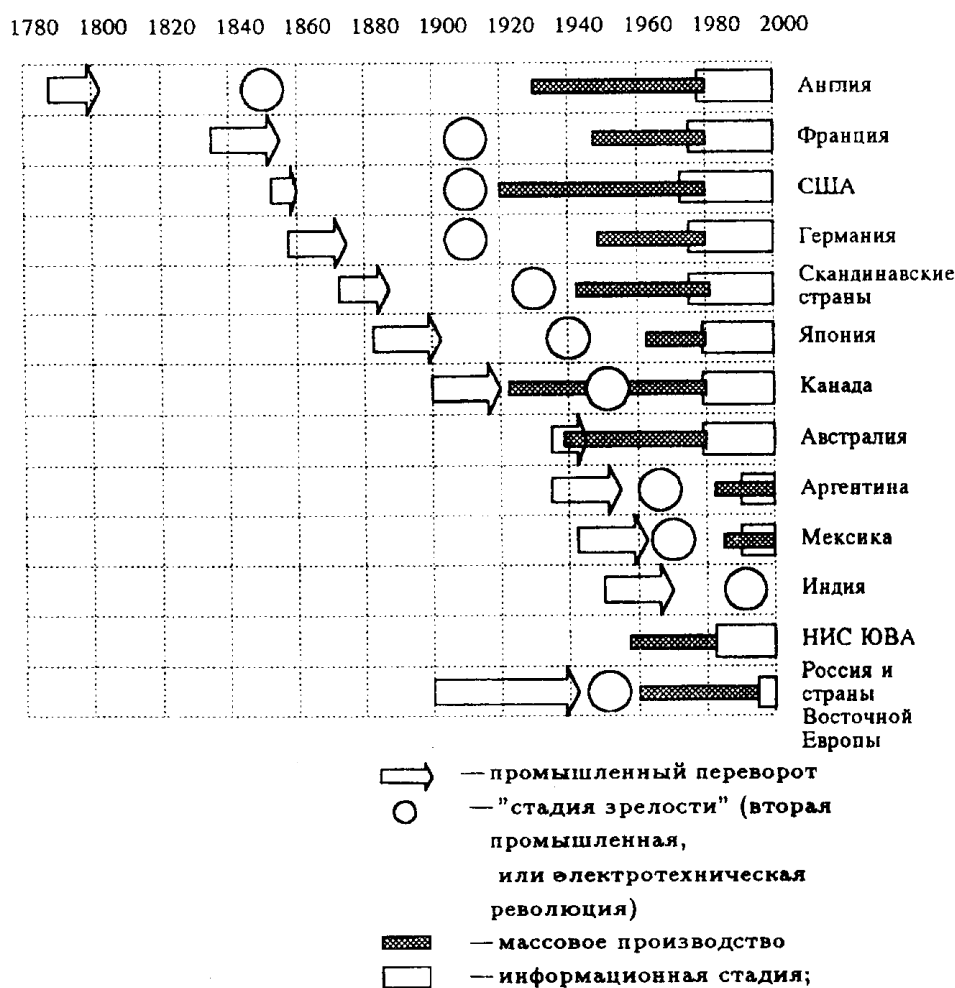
1780 1800 1820 1840 1860 1880 1900 1920 1940 1960 1980 2000

Англия
Франция
США
Германия
Скандинавские страны
Япония
Канада
Австралия
Аргентина
Мексика
Индия
НИС ЮВА
Россия и страны Восточной Европы

— промышленный переворот
— "стадия зрелости" (вторая промышленная, или электротехническая революция)
— массовое производство
— информационная стадия;